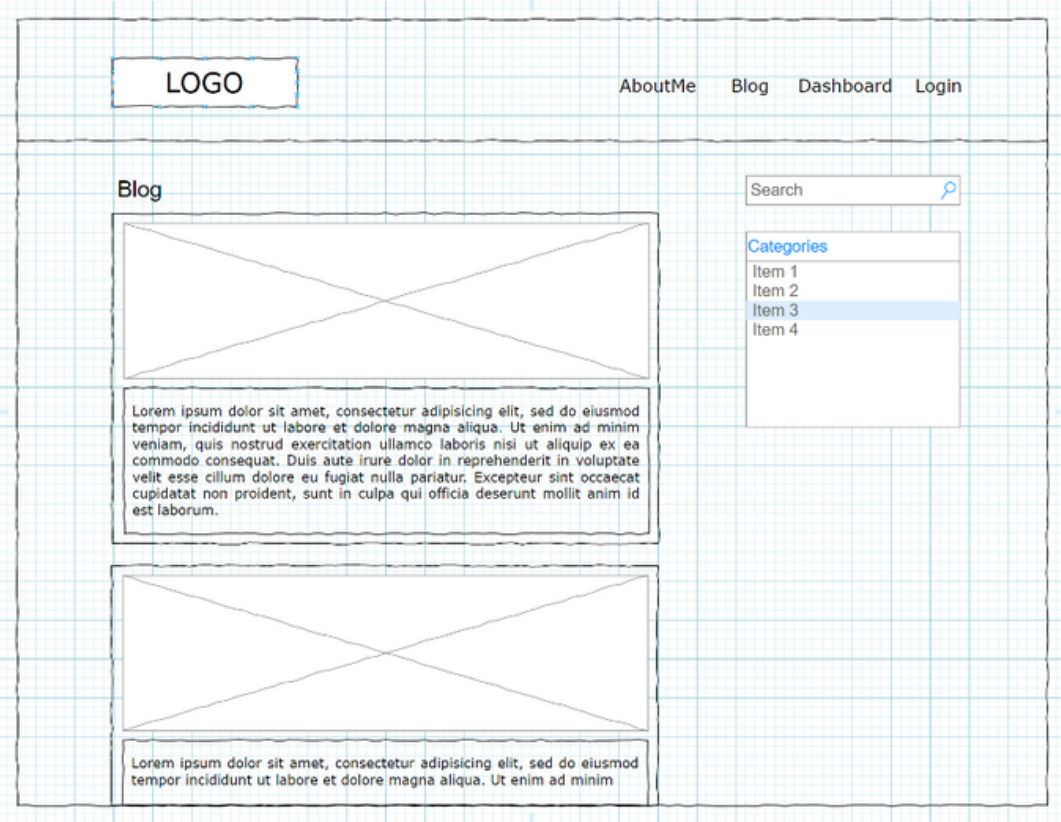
LOGO

AboutMe Blog Dashboard Login

Blog

Search

Categories
Item 1
Item 2
Item 3
Item 4

Lorem ipsum dolor sit amet, consectetur adipisicing elit, sed do eiusmod tempor incididunt ut labore et dolore magna aliqua. Ut enim ad minim veniam, quis nostrud exercitation ullamco laboris nisi ut aliquip ex ea commodo consequat. Duis aute irure dolor in reprehenderit in voluptate velit esse cillum dolore eu fugiat nulla pariatur. Excepteur sint occaecat cupidatat non proident, sunt in culpa qui officia deserunt mollit anim id est laborum.

Lorem ipsum dolor sit amet, consectetur adipisicing elit, sed do eiusmod tempor incididunt ut labore et dolore magna aliqua. Ut enim ad minim